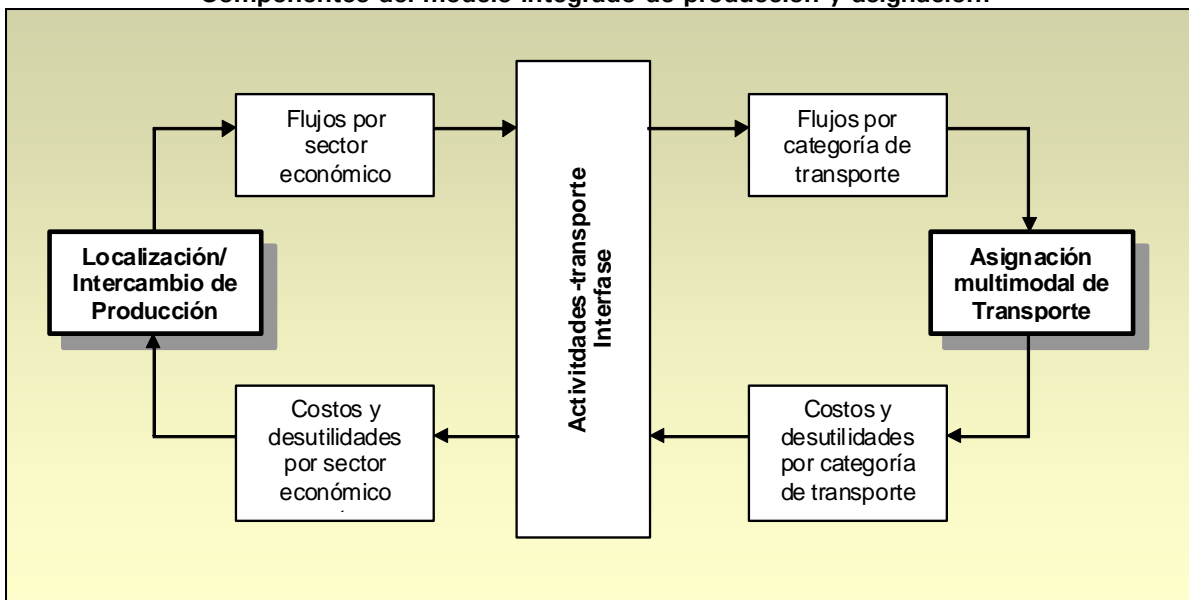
Componentes del modelo integrado de producción y asignación

Flujos por sector económico

Actividades-transporte Interfase

Flujos por categoría de transporte

Localización/ Intercambio de Producción

Asignación multimodal de Transporte

Costos y desutilidades por sector económico

Costos y desutilidades por categoría de transporte